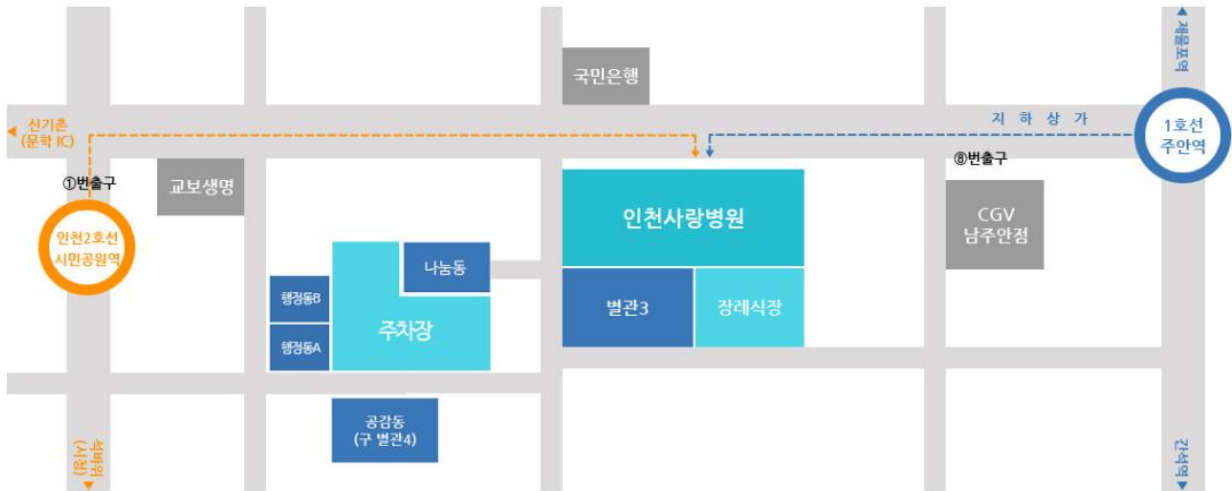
▲제물포역

국민은행

신기촌 (문학 IC)

지 하 상 가

1호선 주안역

①번출구

교보생명

⑧번출구

인천2호선 시민공원역

인천사랑병원

CGV 남주안점

나눔동

행정동B

주차장

행정동A

벌관3

장례식장

공감동 (구 별관4)

석바위 (시청)▼

간석역▼